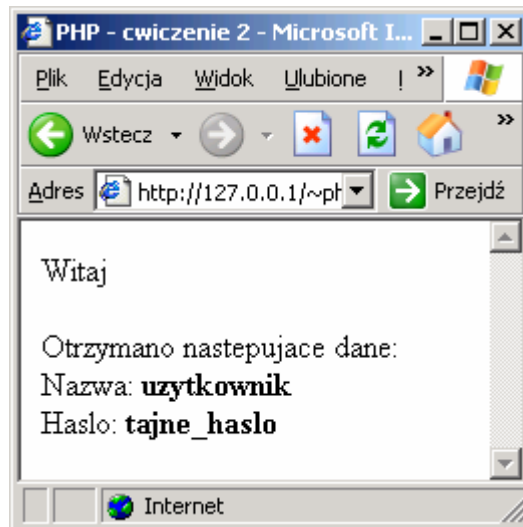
PHP - cwiczenie 2 - Microsoft I...

Plik Edycja Widok Ulubione !

Wstecz

Adres http://127.0.0.1/~ph

Przejdź

Witaj

Otrzymano nastepujace dane:
Nazwa: **uzytkownik**
Haslo: **tajne_haslo**

Internet